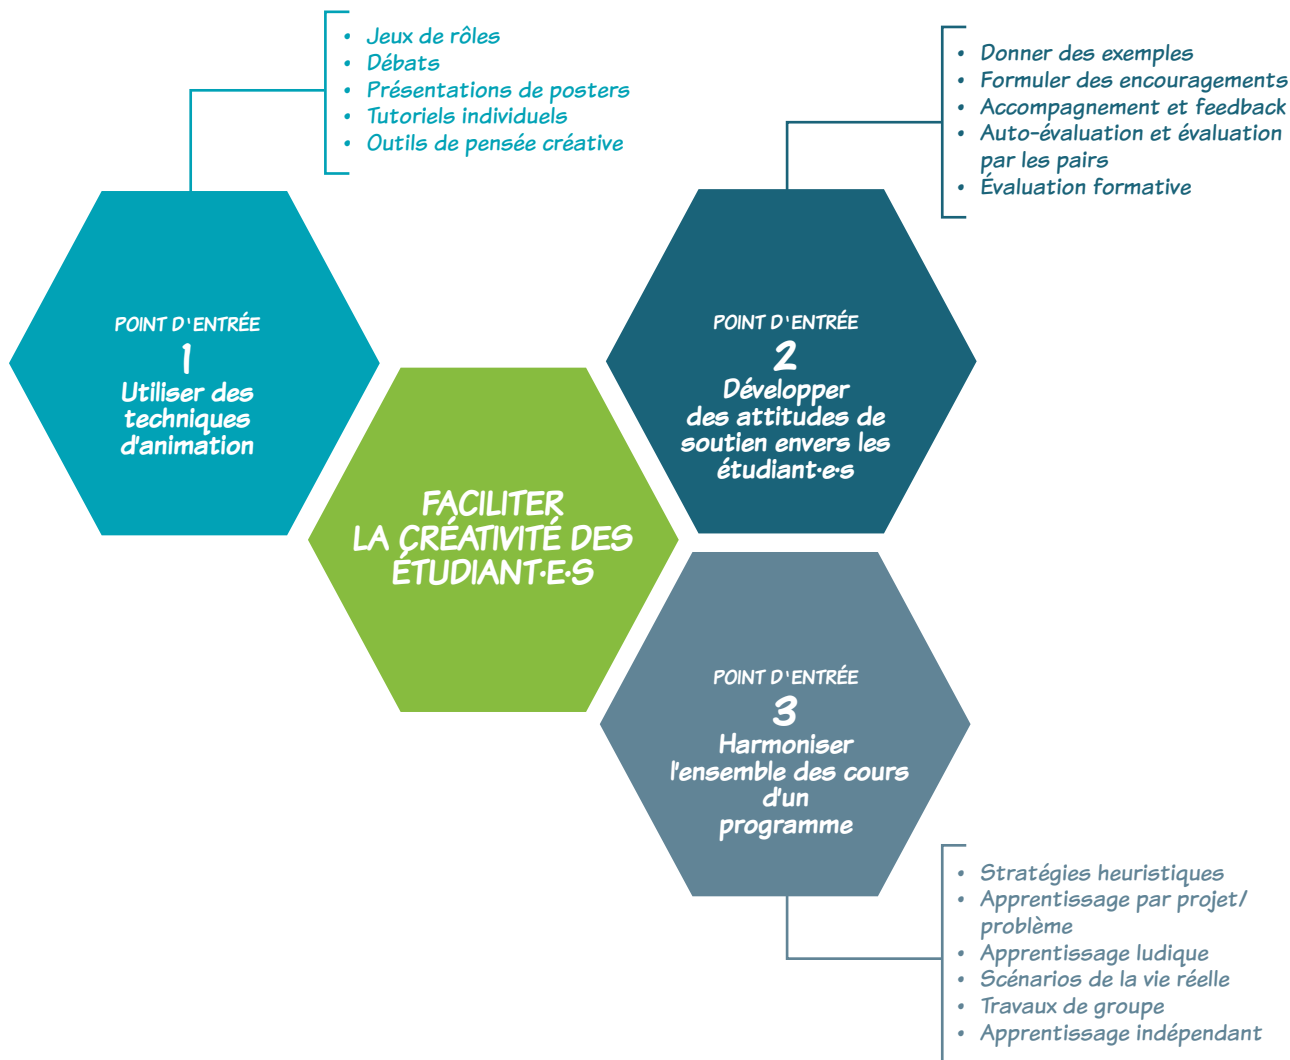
- Jeux de rôles
- Débats
- Présentations de posters
- Tutoriels individuels
- Outils de pensée créative

- Donner des exemples
- Formuler des encouragements
- Accompagnement et feedback
- Auto-évaluation et évaluation par les pairs
- Évaluation formative

POINT D'ENTRÉE
1
Utiliser des techniques d'animation

FACILITER LA CRÉATIVITÉ DES ÉTUDIANT·E·S

POINT D'ENTRÉE
2
Développer des attitudes de soutien envers les étudiant·e·s

POINT D'ENTRÉE
3
Harmoniser l'ensemble des cours d'un programme

- Stratégies heuristiques
- Apprentissage par projet/ problème
- Apprentissage ludique
- Scénarios de la vie réelle
- Travaux de groupe
- Apprentissage indépendant